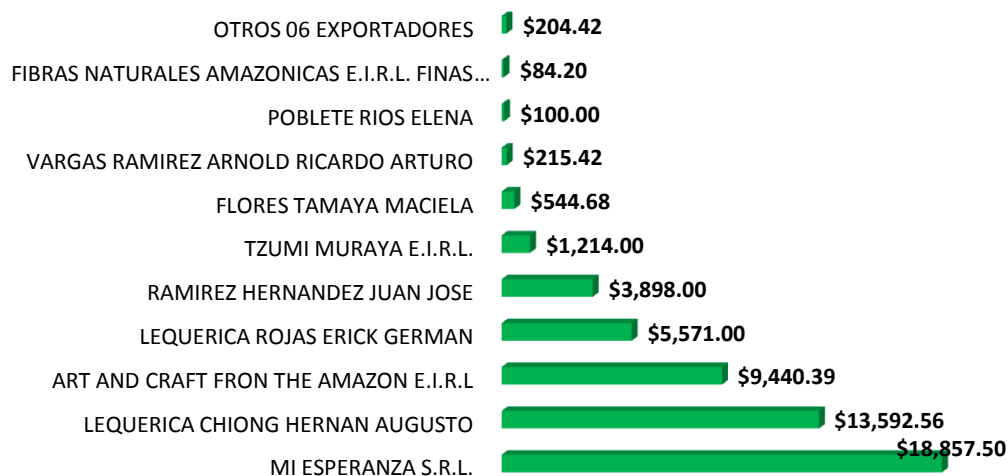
OTROS 06 EXPORTADORES $204.42
FIBRAS NATURALES AMAZONICAS E.I.R.L. FINAS... $84.20
POBLETE RIOS ELENA $100.00
VARGAS RAMIREZ ARNOLD RICARDO ARTURO $215.42
FLORES TAMAYA MACIELA $544.68
TZUMI MURAYA E.I.R.L. $1,214.00
RAMIREZ HERNANDEZ JUAN JOSE $3,898.00
LEQUERICA ROJAS ERICK GERMAN $5,571.00
ART AND CRAFT FRON THE AMAZON E.I.R.L $9,440.39
LEQUERICA CHIONG HERNAN AUGUSTO $13,592.56
MI ESPERANZA S.R.L. $18,857.50